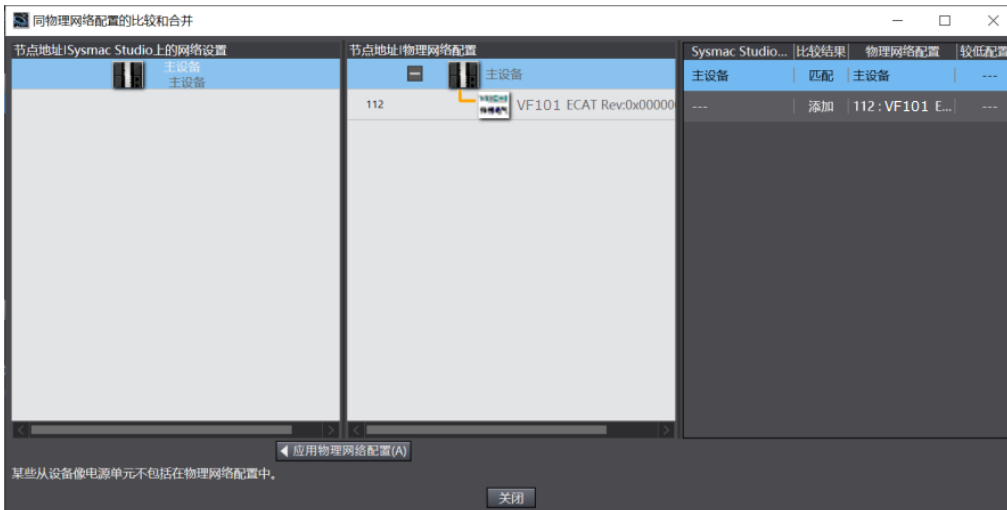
同物理网络配置的比较和合并

节点地址|Sysmac Studio上的网络设置

主设备
主设备

节点地址|物理网络配置

主设备

112 VF101 ECAT Rev:0x00000

| Sysmac Studio... | 比较结果 | 物理网络配置 | 较低配置 |
|---|---|---|---|
| 主设备 | 匹配 | 主设备 | --- |
| --- | 添加 | 112 : VF101 E... | --- |

◀ 应用物理网络配置(A)

某些从设备像电源单元不包括在物理网络配置中。

关闭